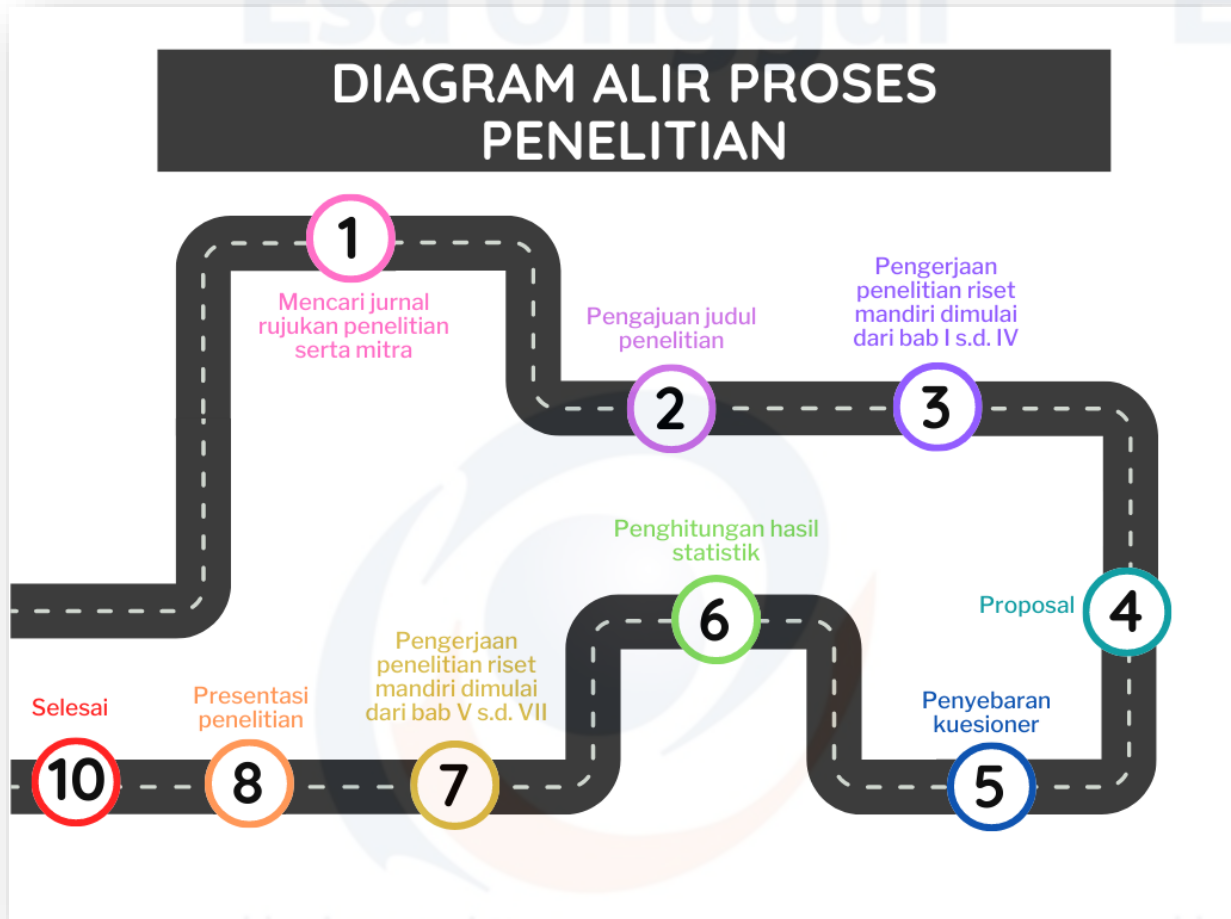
DIAGRAM ALIR PROSES PENELITIAN

1
Mencari jurnal rujukan penelitian serta mitra

Pengajuan judul penelitian
2

Pengerjaan penelitian riset mandiri dimulai dari bab I s.d. IV
3

Proposal
4

Penyebaran kuesioner
5

Penghitungan hasil statistik
6

Pengerjaan penelitian riset mandiri dimulai dari bab V s.d. VII
7

Presentasi penelitian
8

Selesai
10